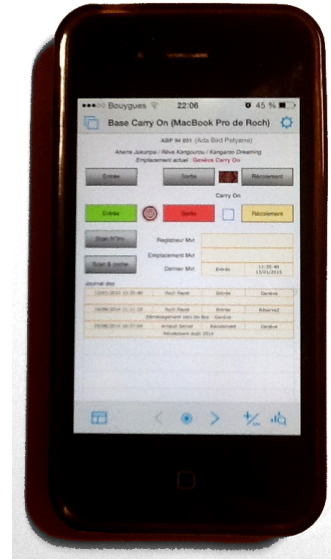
Bouygues 22:06 45 %

Base Carry On (MacBook Pro de Roch)

ABP 94 051 (Acla Bird Polyane)

Aname Jukurrpa / Rêve Kangourou / Kangaroo Dreaming

Emplacement actuel : Genève Carry On

Entrée

Sortie

Récolement

Carry On

Entrée

Sortie

Récolement

Scan N°Inv

Scan & sortie

Régisseur Mvt

Emplacement Mvt

Dernier Mvt

Entrée

11:35:48
13/01/2015

Journal des

13/01/2015 11:35:48 | Roch Rapet | Entrée | Genève
16/09/2014 11:11:32 | Roch Rapet | Entrée | Réserve2
Déménagement vers les Bus - Genève
25/08/2014 14:57:04 | Arnaud Samuel | Récolement | Genève
Récolement août 2014